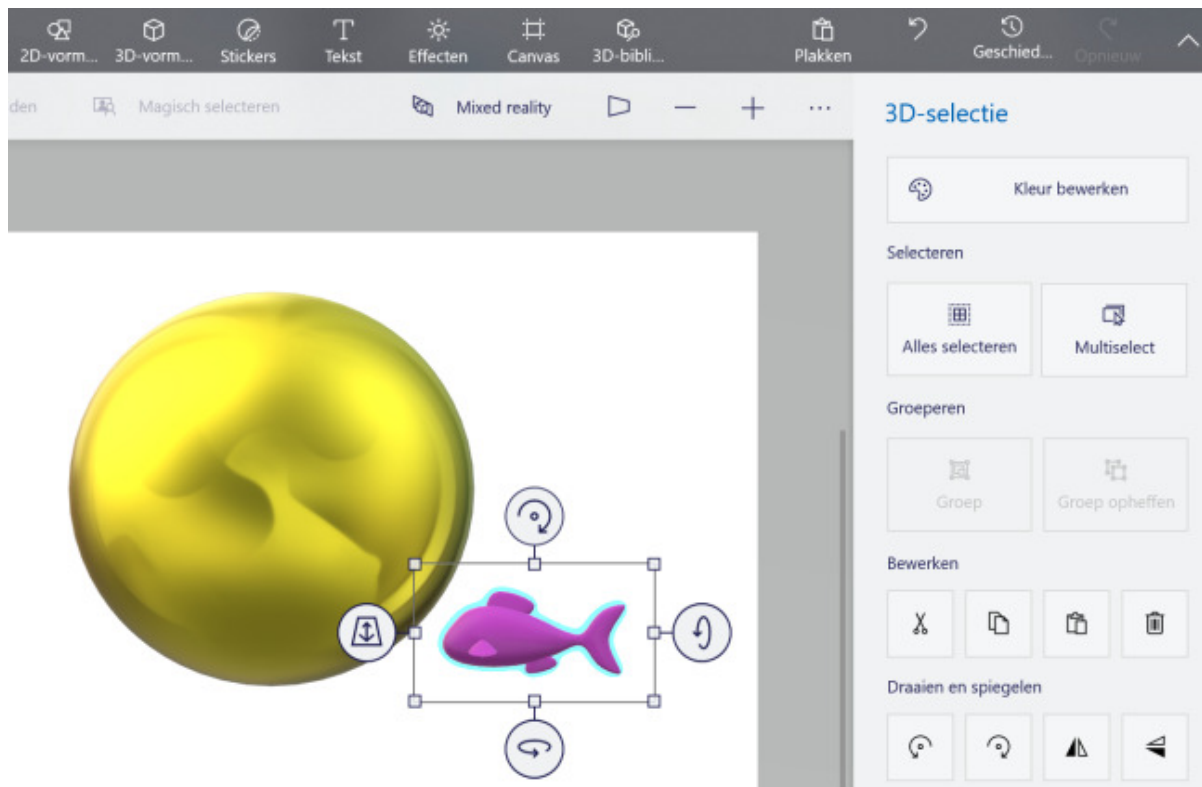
2D-vorm... 3D-vorm... Stickers Tekst Effecten Canvas 3D-bibli... Plakken Geschied... Opnieuw

den Magisch selecteren Mixed reality — + ···

3D-selectie

Kleur bewerken

Selecteren

Alles selecteren

Multiselect

Groeperen

Groep

Groep opheffen

Bewerken

Draaien en spiegelen